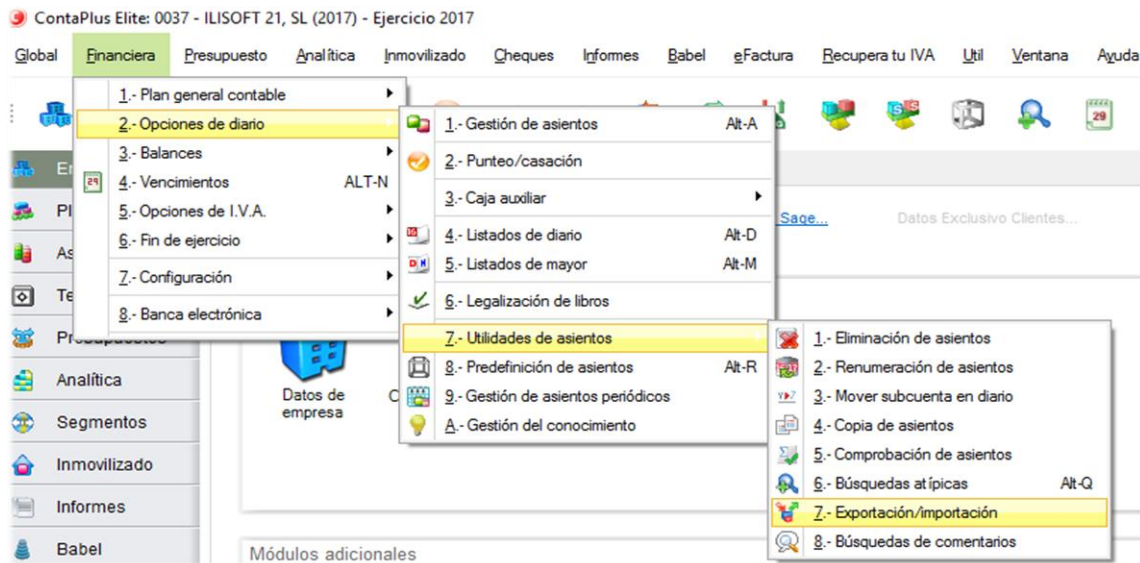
ContaPlus Elite: 0037 - ILISOFT 21, SL (2017) - Ejercicio 2017

Global Financiera Presupuesto Analítica Inmovilizado Cheques Informes Babel eFactura Recupera tu IVA Util Ventana Ayuda

1.- Plan general contable
2.- Opciones de diario
3.- Balances
4.- Vencimientos ALT-N
5.- Opciones de I.V.A.
6.- Fin de ejercicio
7.- Configuración
8.- Banca electrónica

1.- Gestión de asientos Alt-A
2.- Punteo/casación
3.- Caja auxiliar
4.- Listados de diario Alt-D
5.- Listados de mayor Alt-M
6.- Legalización de libros
7.- Utilidades de asientos
8.- Predefinición de asientos Alt-R
9.- Gestión de asientos periódicos
A.- Gestión del conocimiento

1.- Eliminación de asientos
2.- Renumeración de asientos
3.- Mover subcuenta en diario
4.- Copia de asientos
5.- Comprobación de asientos
6.- Búsquedas atípicas Alt-Q
7.- Exportación/importación
8.- Búsquedas de comentarios

Em
Pl
As
Te
Presupuestos
Analítica
Segmentos
Inmovilizado
Informes
Babel

Sage...
Datos Exclusivo Clientes...
Datos de empresa
C
Módulos adicionales